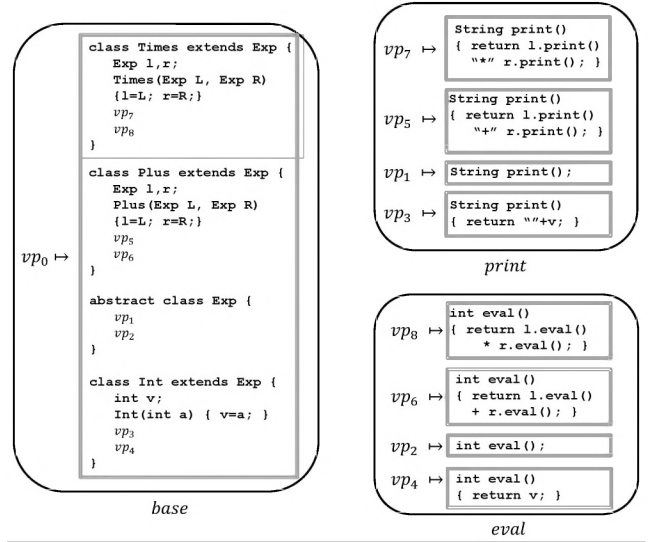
$vp_0 \mapsto$

class Times extends Exp {
Exp l,r;
Times(Exp L, Exp R)
{l=L; r=R;}
$vp_7$
$vp_8$
}

class Plus extends Exp {
Exp l,r;
Plus(Exp L, Exp R)
{l=L; r=R;}
$vp_5$
$vp_6$
}

abstract class Exp {
$vp_1$
$vp_2$
}

class Int extends Exp {
int v;
Int(int a) { v=a; }
$vp_3$
$vp_4$
}

base

$vp_7 \mapsto$ String print() { return l.print() "*" r.print(); }

$vp_5 \mapsto$ String print() { return l.print() "+" r.print(); }

$vp_1 \mapsto$ String print();

$vp_3 \mapsto$ String print() { return ""+v; }

print

$vp_8 \mapsto$ int eval() { return l.eval() * r.eval(); }

$vp_6 \mapsto$ int eval() { return l.eval() + r.eval(); }

$vp_2 \mapsto$ int eval();

$vp_4 \mapsto$ int eval() { return v; }

eval